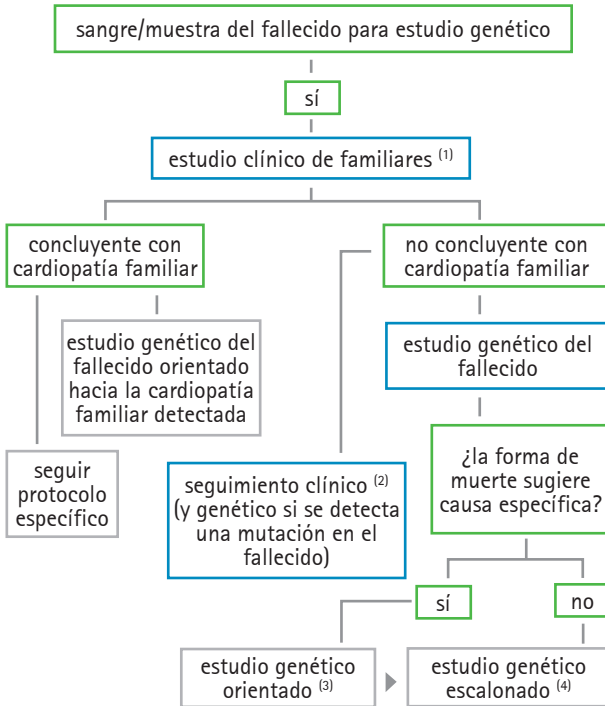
sangre/muestra del fallecido para estudio genético

sí

estudio clínico de familiares $^{(1)}$

concluyente con cardiopatía familiar

no concluyente con cardiopatía familiar

estudio genético del fallecido orientado hacia la cardiopatía familiar detectada

estudio genético del fallecido

seguir protocolo específico

seguimiento clínico $^{(2)}$ (y genético si se detecta una mutación en el fallecido)

¿la forma de muerte sugiere causa específica?

sí

no

estudio genético orientado $^{(3)}$

estudio genético escalonado $^{(4)}$